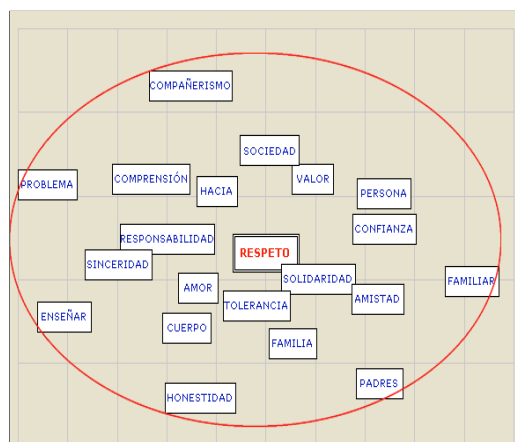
COMPAÑERISMO

SOCIEDAD

PROBLEMA

COMPRENSIÓN

HACIA

VALOR

PERSONA

CONFIANZA

RESPONSABILIDAD

RESPETO

SINCERIDAD

SOLIDARIDAD

FAMILIAR

AMOR

AMISTAD

ENSEÑAR

TOLERANCIA

CUERPO

FAMILIA

PADRES

HONESTIDAD